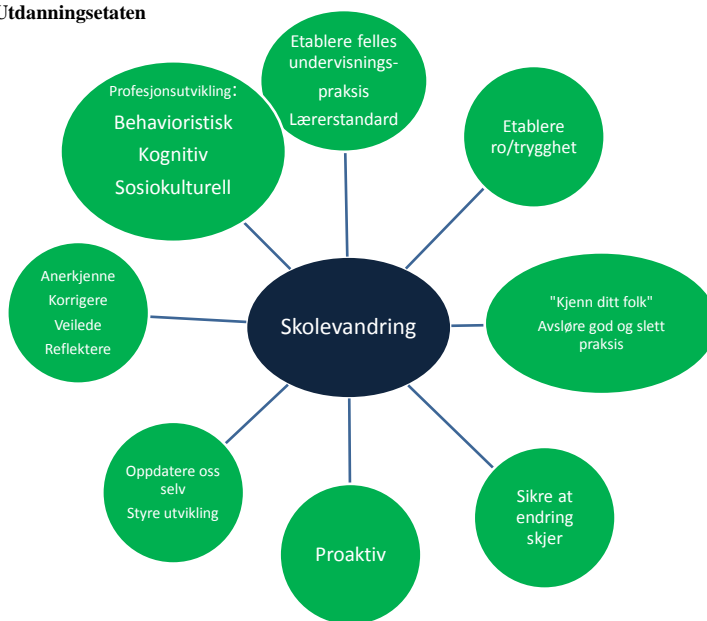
Utdanningsetaten

Profesjonsutvikling:
Behavioristisk
Kognitiv
Sosiokulturell

Etablere felles undervisningspraksis
Lærerstandard

Etablere ro/trygghet

Anerkjenne
Korrigere
Veilede
Reflektere

Skolevandring

"Kjenn ditt folk"
Avsløre god og slett praksis

Oppdatere oss selv
Styre utvikling

Proaktiv

Sikre at endring skjer